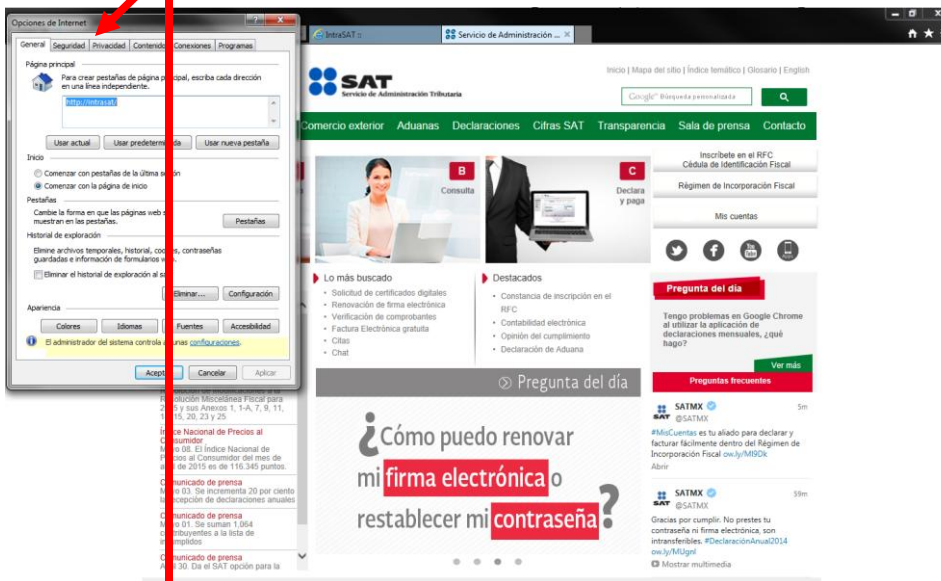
Opciones de Internet

General | Seguridad | Privacidad | Contenido | Conexiones | Programas

Página principal
Para crear pestañas de página principal, escriba cada dirección en una línea independiente.
http://intrasat/
Usar actual | Usar predeterminada | Usar nueva pestaña

Inicio
Comenzar con pestañas de la última sesión
Comenzar con la página de inicio

Pestañas
Cambie la forma en que las páginas web se muestran en las pestañas.
Pestañas

Historial de exploración
Elimine archivos temporales, historial, cookies, contraseñas guardadas e información de formularios web.
Eliminar el historial de exploración al salir
Eliminar... | Configuración

Apariencia
Colores | Idiomas | Fuentes | Accesibilidad

El administrador del sistema controla algunas configuraciones.

Aceptar | Cancelar | Aplicar

IntraSAT :: | Servicio de Administración ...

SAT
Servicio de Administración Tributaria

Inicio | Mapa del sitio | Índice temático | Glosario | English

Google Búsqueda personalizada

Comercio exterior | Aduanas | Declaraciones | Cifras SAT | Transparencia | Sala de prensa | Contacto

B
Consulta

C
Declara y paga

Inscríbete en el RFC
Cédula de Identificación Fiscal

Régimen de Incorporación Fiscal

Mis cuentas

Lo más buscado
Solicitud de certificados digitales
Renovación de firma electrónica
Verificación de comprobantes
Factura Electrónica gratuita
Citas
Chat

Destacados
Constancia de inscripción en el RFC
Contabilidad electrónica
Opinión del cumplimiento
Declaración de Aduana

Pregunta del día
Tengo problemas en Google Chrome al utilizar la aplicación de declaraciones mensuales, ¿qué hago?
Ver más
Preguntas frecuentes

Pregunta del día

¿Cómo puedo renovar mi firma electrónica o restablecer mi contraseña?

Resolución Miscelánea Fiscal para 2015 y sus Anexos 1, 1-A, 7, 9, 11, 15, 20, 23 y 25

Índice Nacional de Precios al Consumidor
Mayo 08. El Índice Nacional de Precios al Consumidor del mes de abril de 2015 es de 116.345 puntos.

Comunicado de prensa
Mayo 03. Se incrementa 20 por ciento la recepción de declaraciones anuales

Comunicado de prensa
Mayo 01. Se suman 1,064 contribuyentes a la lista de incumplidos

Comunicado de prensa
Abril 30. Da el SAT opción para la

SATMX @SATMX 5m
#MisCuentas es tu aliado para declarar y facturar fácilmente dentro del Régimen de Incorporación Fiscal ow.ly/MI9Dk
Abrir

SATMX @SATMX 59m
Gracias por cumplir. No prestes tu contraseña ni firma electrónica, son intransferibles. #DeclaraciónAnual2014 ow.ly/MUgnl
Mostrar multimedia